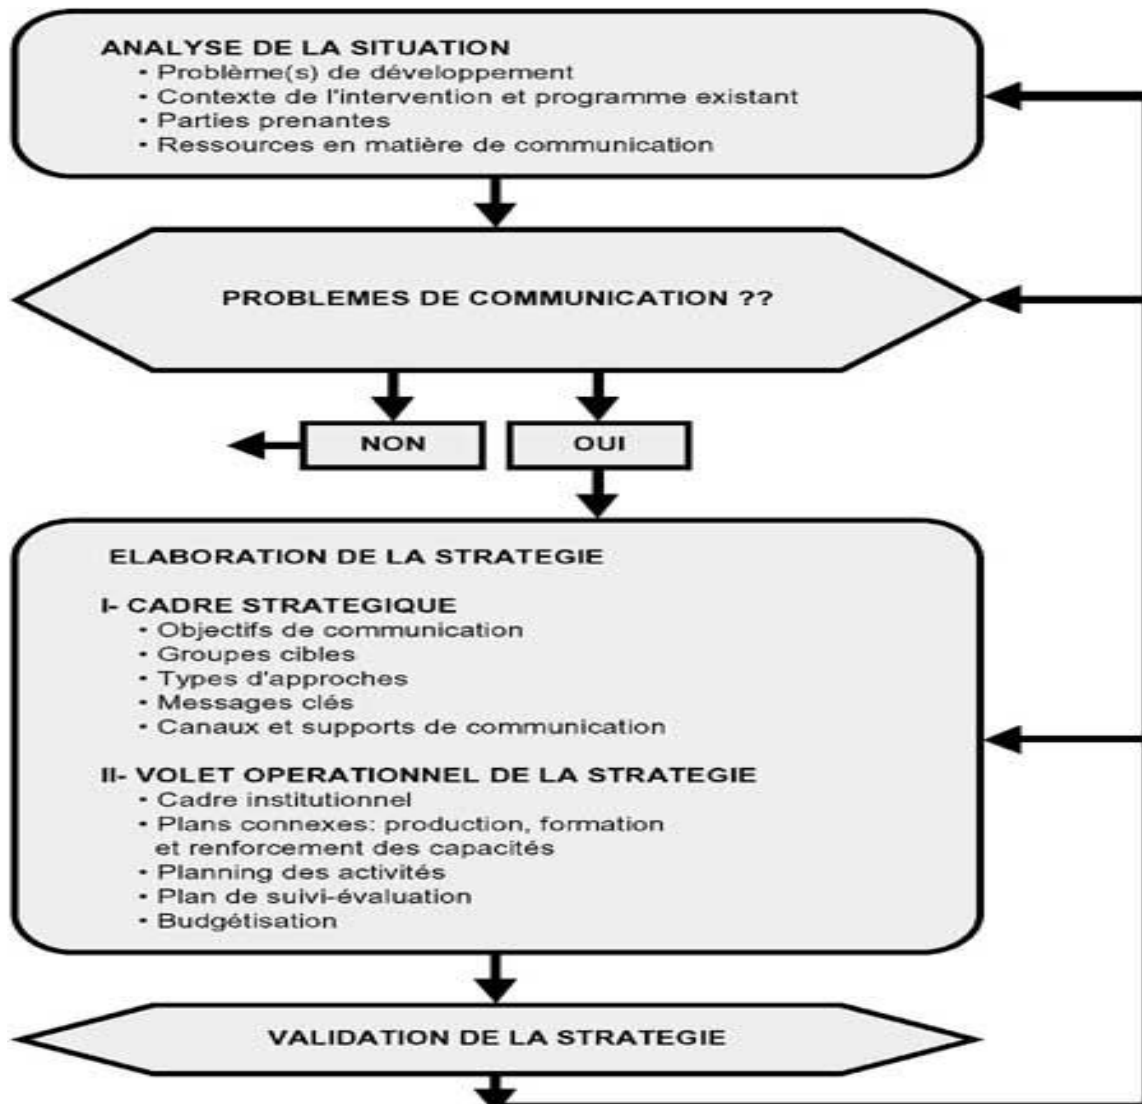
ANALYSE DE LA SITUATION
• Problème(s) de développement
• Contexte de l'intervention et programme existant
• Parties prenantes
• Ressources en matière de communication

PROBLEMES DE COMMUNICATION ??

NON

OUI

ELABORATION DE LA STRATEGIE

I- CADRE STRATEGIQUE
• Objectifs de communication
• Groupes cibles
• Types d'approches
• Messages clés
• Canaux et supports de communication

II- VOLET OPERATIONNEL DE LA STRATEGIE
• Cadre institutionnel
• Plans connexes: production, formation et renforcement des capacités
• Planning des activités
• Plan de suivi-évaluation
• Budgétisation

VALIDATION DE LA STRATEGIE